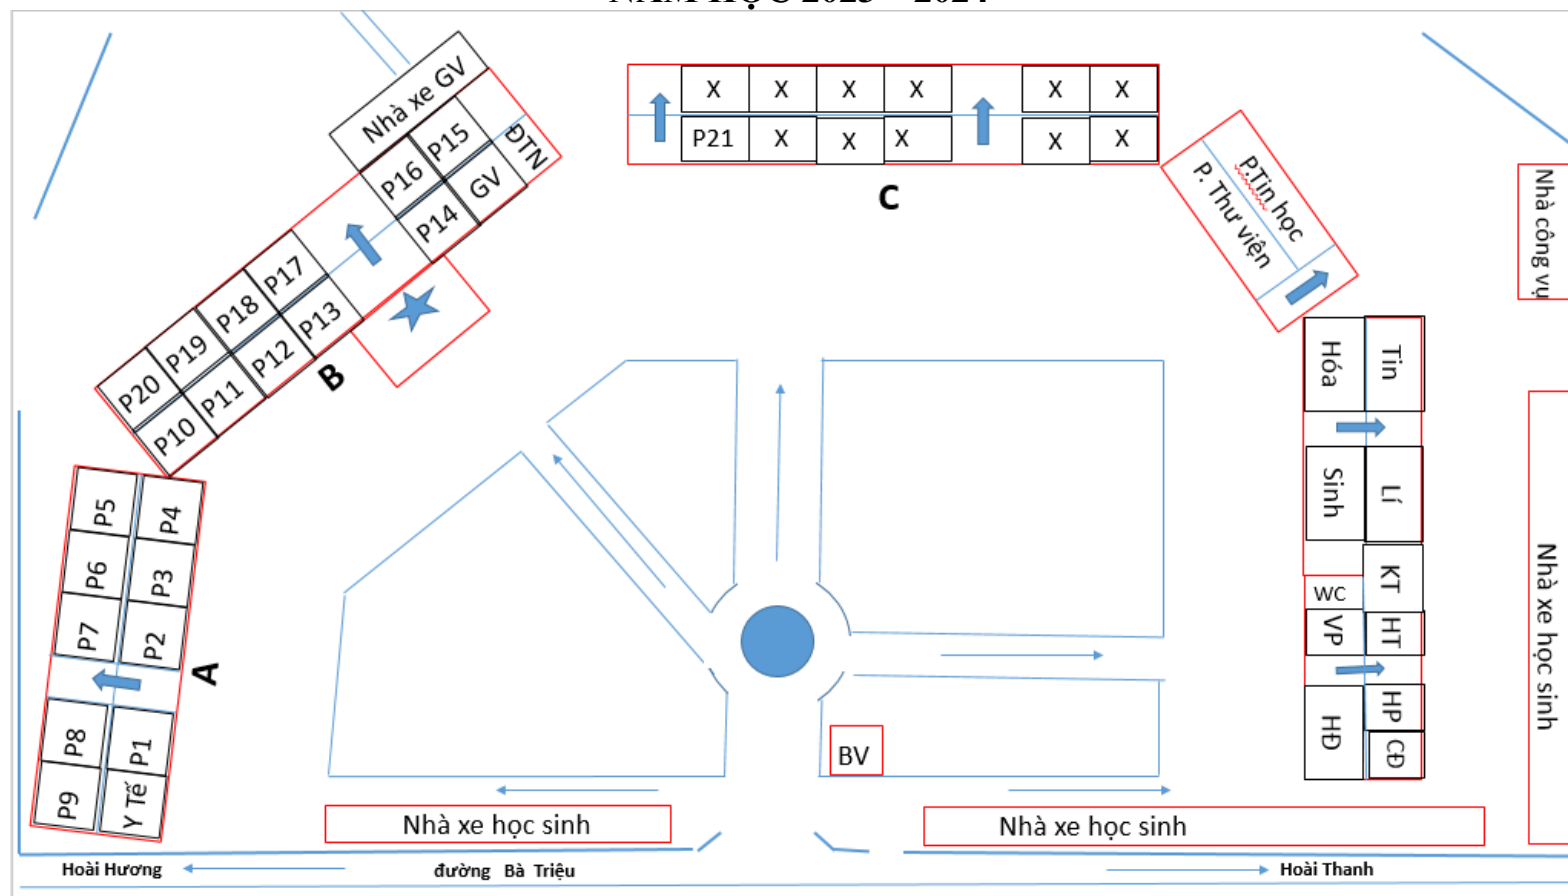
NĂM HỌC 2023 – 2024

Nhà xe GV
P15
ĐTN
P16
GV
P14
P17
P18
P13
P19
P12
P20
P11
P10
B

X X X X X X
P21 X X X X X
C

P.Tin học
P. Thư viện

Nhà công vụ

Hóa
Tin
Sinh
Lí
KT
WC
VP
HT
HĐ
HP
CĐ

Nhà xe học sinh

P5
P4
P6
P3
P7
P2
A
P8
P1
P9
Y Tế

BV

Nhà xe học sinh
Nhà xe học sinh

Hoài Hương
đường Bà Triệu
Hoài Thanh